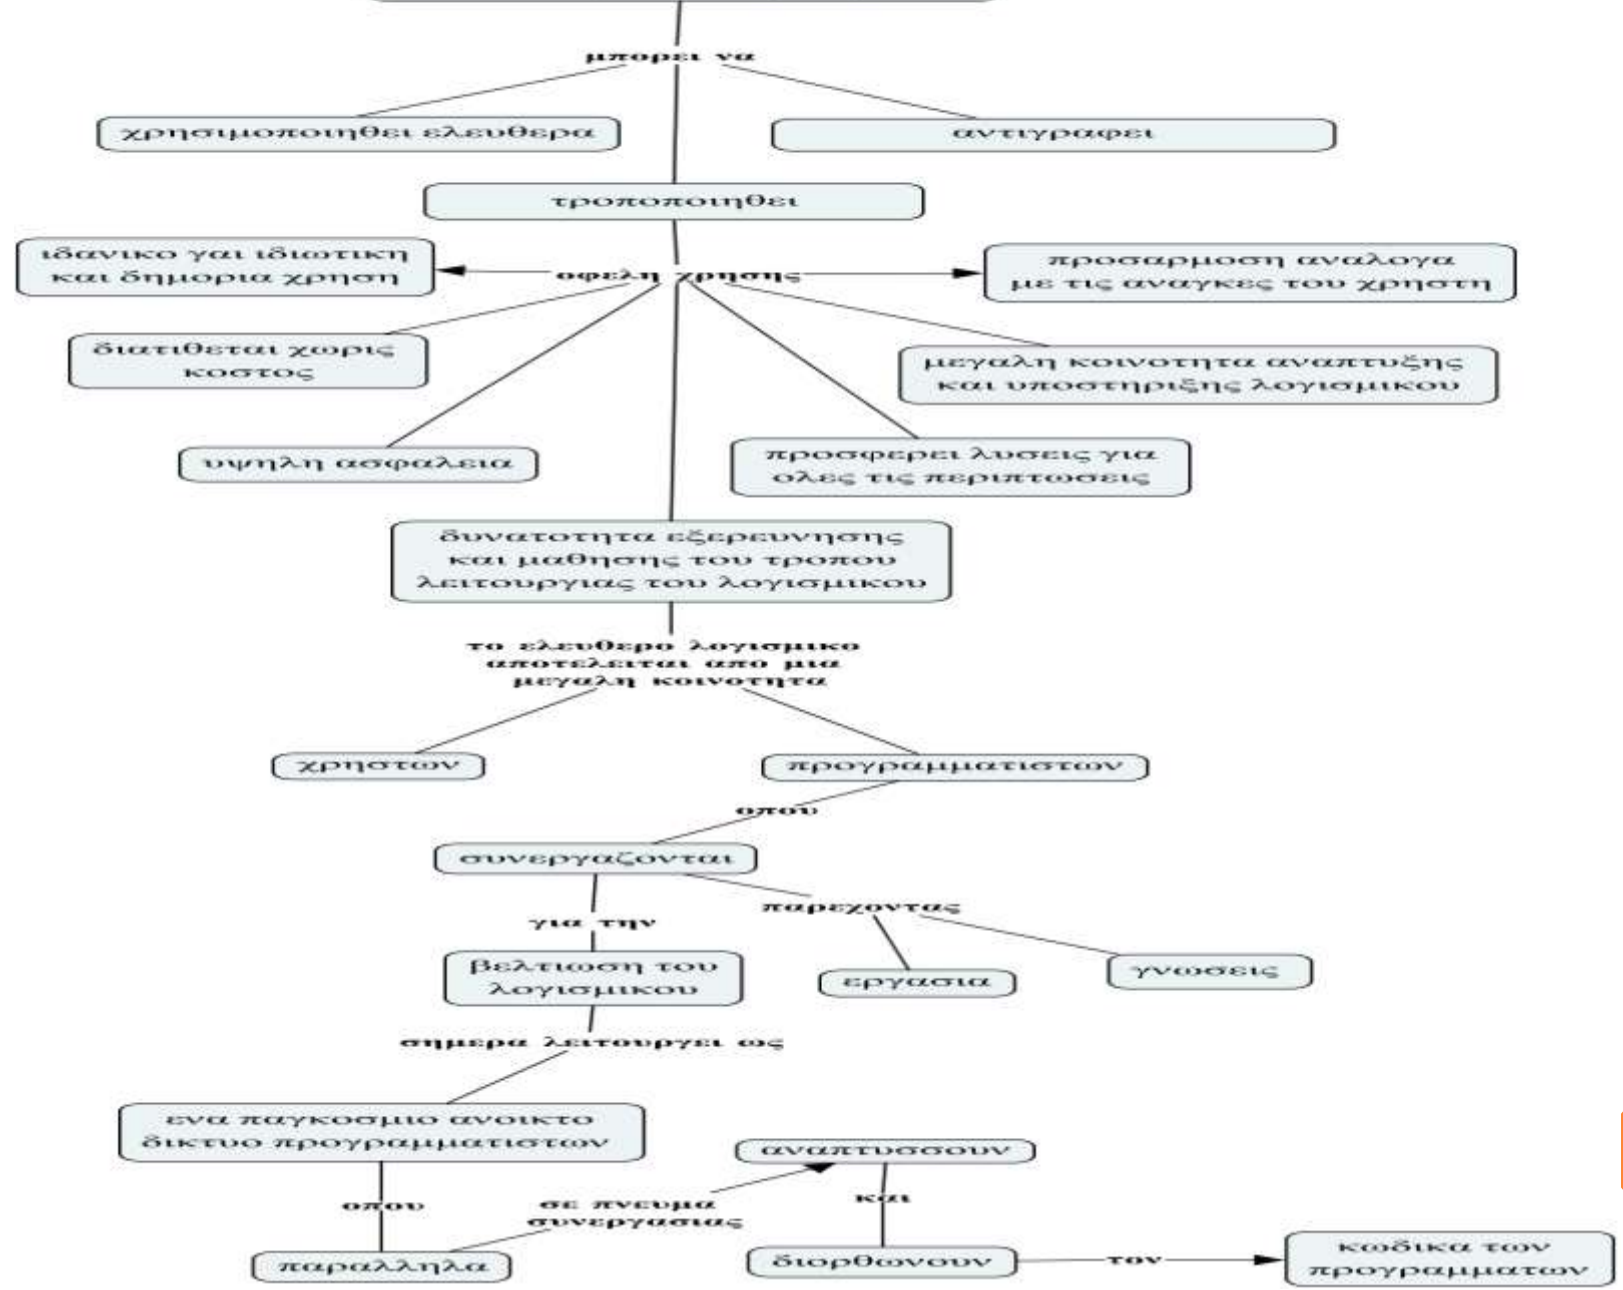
μπορει να

χρησιμοποιηθει ελευθερα

αντιγραφει

τροποποιηθει

ιδανικο γαι ιδιωτικη και δημορια χρηση

οφελη χρησης

προσαρμοση αναλογα με τις αναγκες του χρηστη

διατιθεται χωρις κοστος

μεγαλη κοινοτητα αναπτυξης και υποστηριξης λογισμικου

υψηλη ασφαλεια

προσφερει λυσεις για ολες τις περιπτωσεις

δυνατοτητα εξερευνησης και μαθησης του τροπου λειτουργιας του λογισμικου

το ελευθερο λογισμικο αποτελειται απο μια μεγαλη κοινοτητα

χρηστων

προγραμματιστων

οπου

συνεργαζονται

για την

παρεχοντας

βελτιωση του λογισμικου

εργασια

γνωσεις

σημερα λειτουργει ως

ενα παγκοσμιο ανοικτο δικτυο προγραμματιστων

αναπτυσσουν

οπου

σε πνευμα συνεργασιας

και

παραλληλα

διορθωνουν

τον

κωδικα των προγραμματων